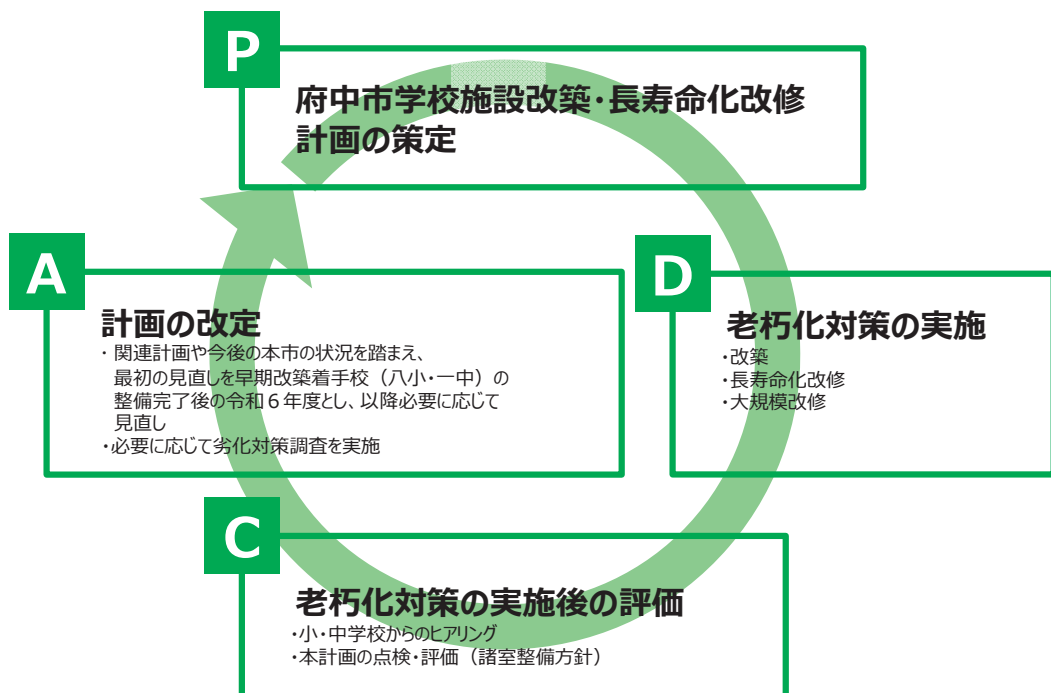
P

府中市学校施設改築・長寿命化改修計画の策定

A

計画の改定

・関連計画や今後の本市の状況を踏まえ、最初の見直しを早期改築着手校（八小・一中）の整備完了後の令和６年度とし、以降必要に応じて見直し
・必要に応じて劣化対策調査を実施

D

老朽化対策の実施

・改築
・長寿命化改修
・大規模改修

C

老朽化対策の実施後の評価

・小・中学校からのヒアリング
・本計画の点検・評価（諸室整備方針）